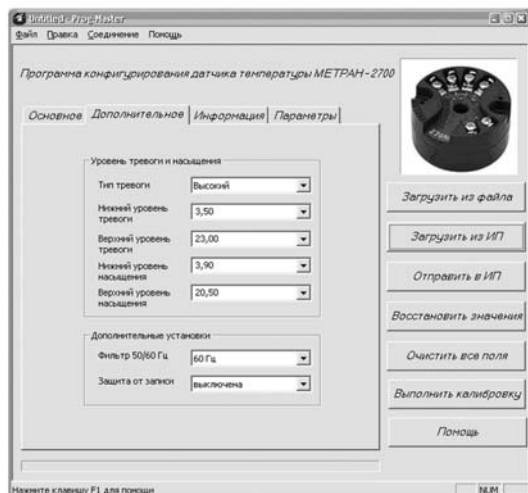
Untitled - Prog Master
Файл Правка Соединение Помощь

Программа конфигурирования датчика температуры МЕТРАН - 2700

Основное Дополнительное Информация Параметры

Уровень тревоги и насыщения
Тип тревоги Высокий
Нижний уровень тревоги 3,50
Верхний уровень тревоги 23,00
Нижний уровень насыщения 3,90
Верхний уровень насыщения 20,50

Дополнительные установки
Фильтр 50/60 Гц 60 Гц
Защита от записи выключена

Загрузить из файла
Загрузить из ИП
Отправить в ИП
Восстановить значения
Очистить все поля
Выполнить калибровку
Помощь

Нажмите клавишу F1 для помощи
NUM